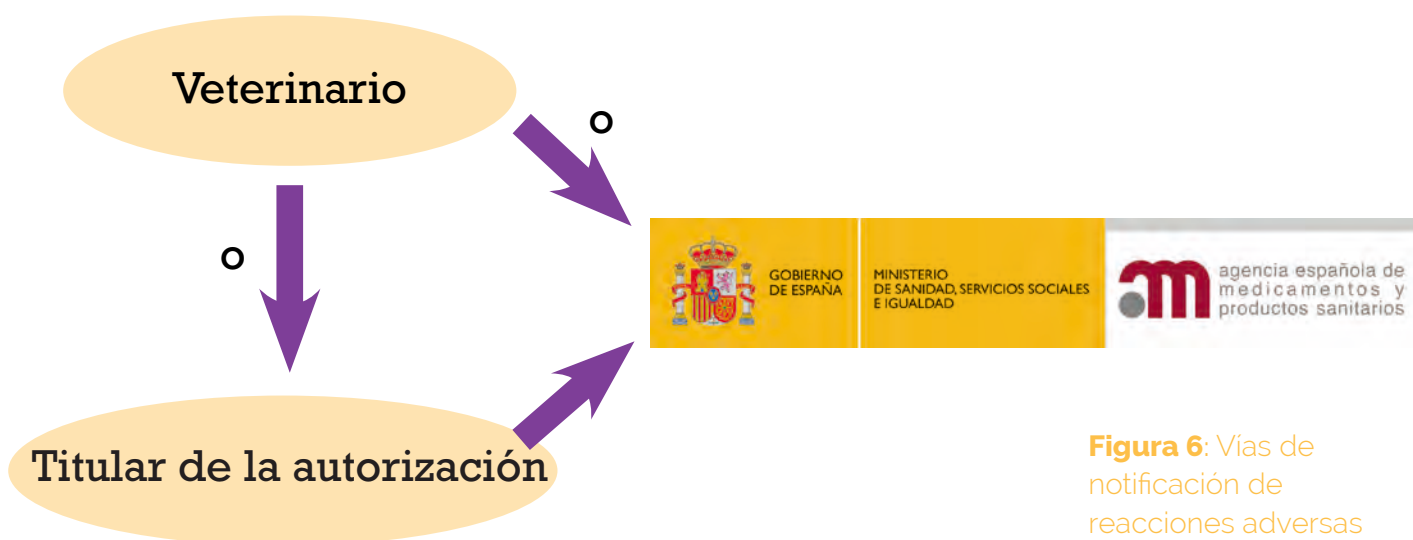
Veterinario

o

o

GOBIERNO DE ESPAÑA

MINISTERIO DE SANIDAD, SERVICIOS SOCIALES E IGUALDAD

agencia española de medicamentos y productos sanitarios

Titular de la autorización

**Figura 6**: Vías de notificación de reacciones adversas